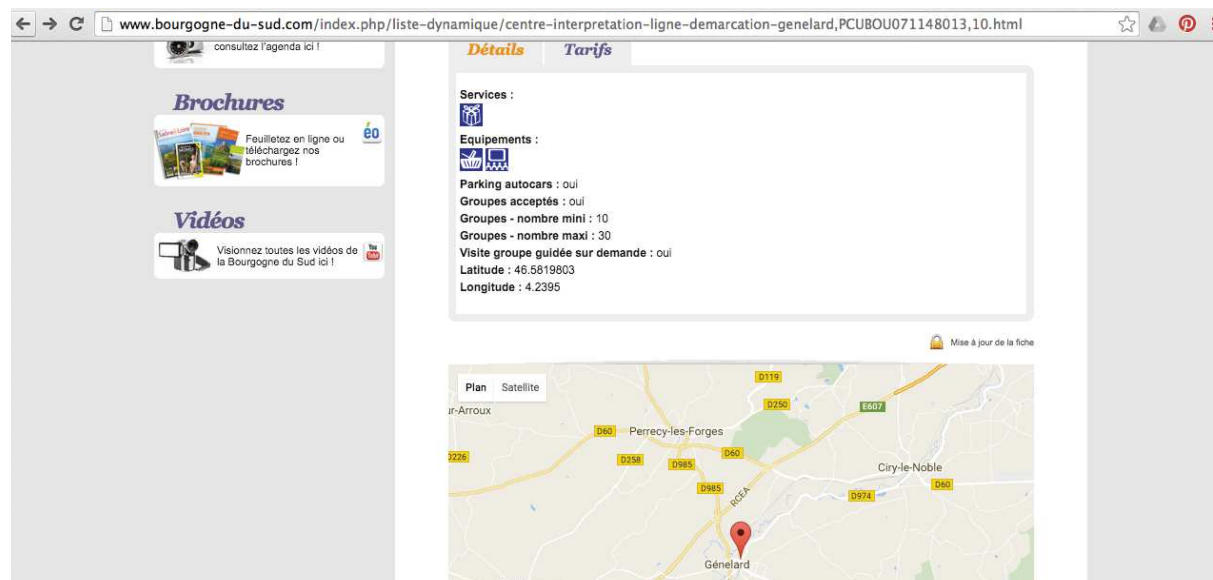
www.bourgogne-du-sud.com/index.php/liste-dynamique/centre-interpretation-ligne-demarcation-genelard,PCUBOU071148013,10.html

consultez l'agenda ici !

Brochures

Feuilletez en ligne ou téléchargez nos brochures !

Vidéos

Visionnez toutes les vidéos de la Bourgogne du Sud ici !

Détails | Tarifs

Services :

Equipements :

Parking autocars : oui
Groupes acceptés : oui
Groupes - nombre mini : 10
Groupes - nombre maxi : 30
Visite groupe guidée sur demande : oui
Latitude : 46.5819803
Longitude : 4.2395

Mise à jour de la fiche

Plan | Satellite

r-Arroux
D119
D250
E607
D60
Perrecy-les-Forges
D226
D258
D985
D60
Ciry-le-Noble
D985
RCEA
D974
D60
Génelard